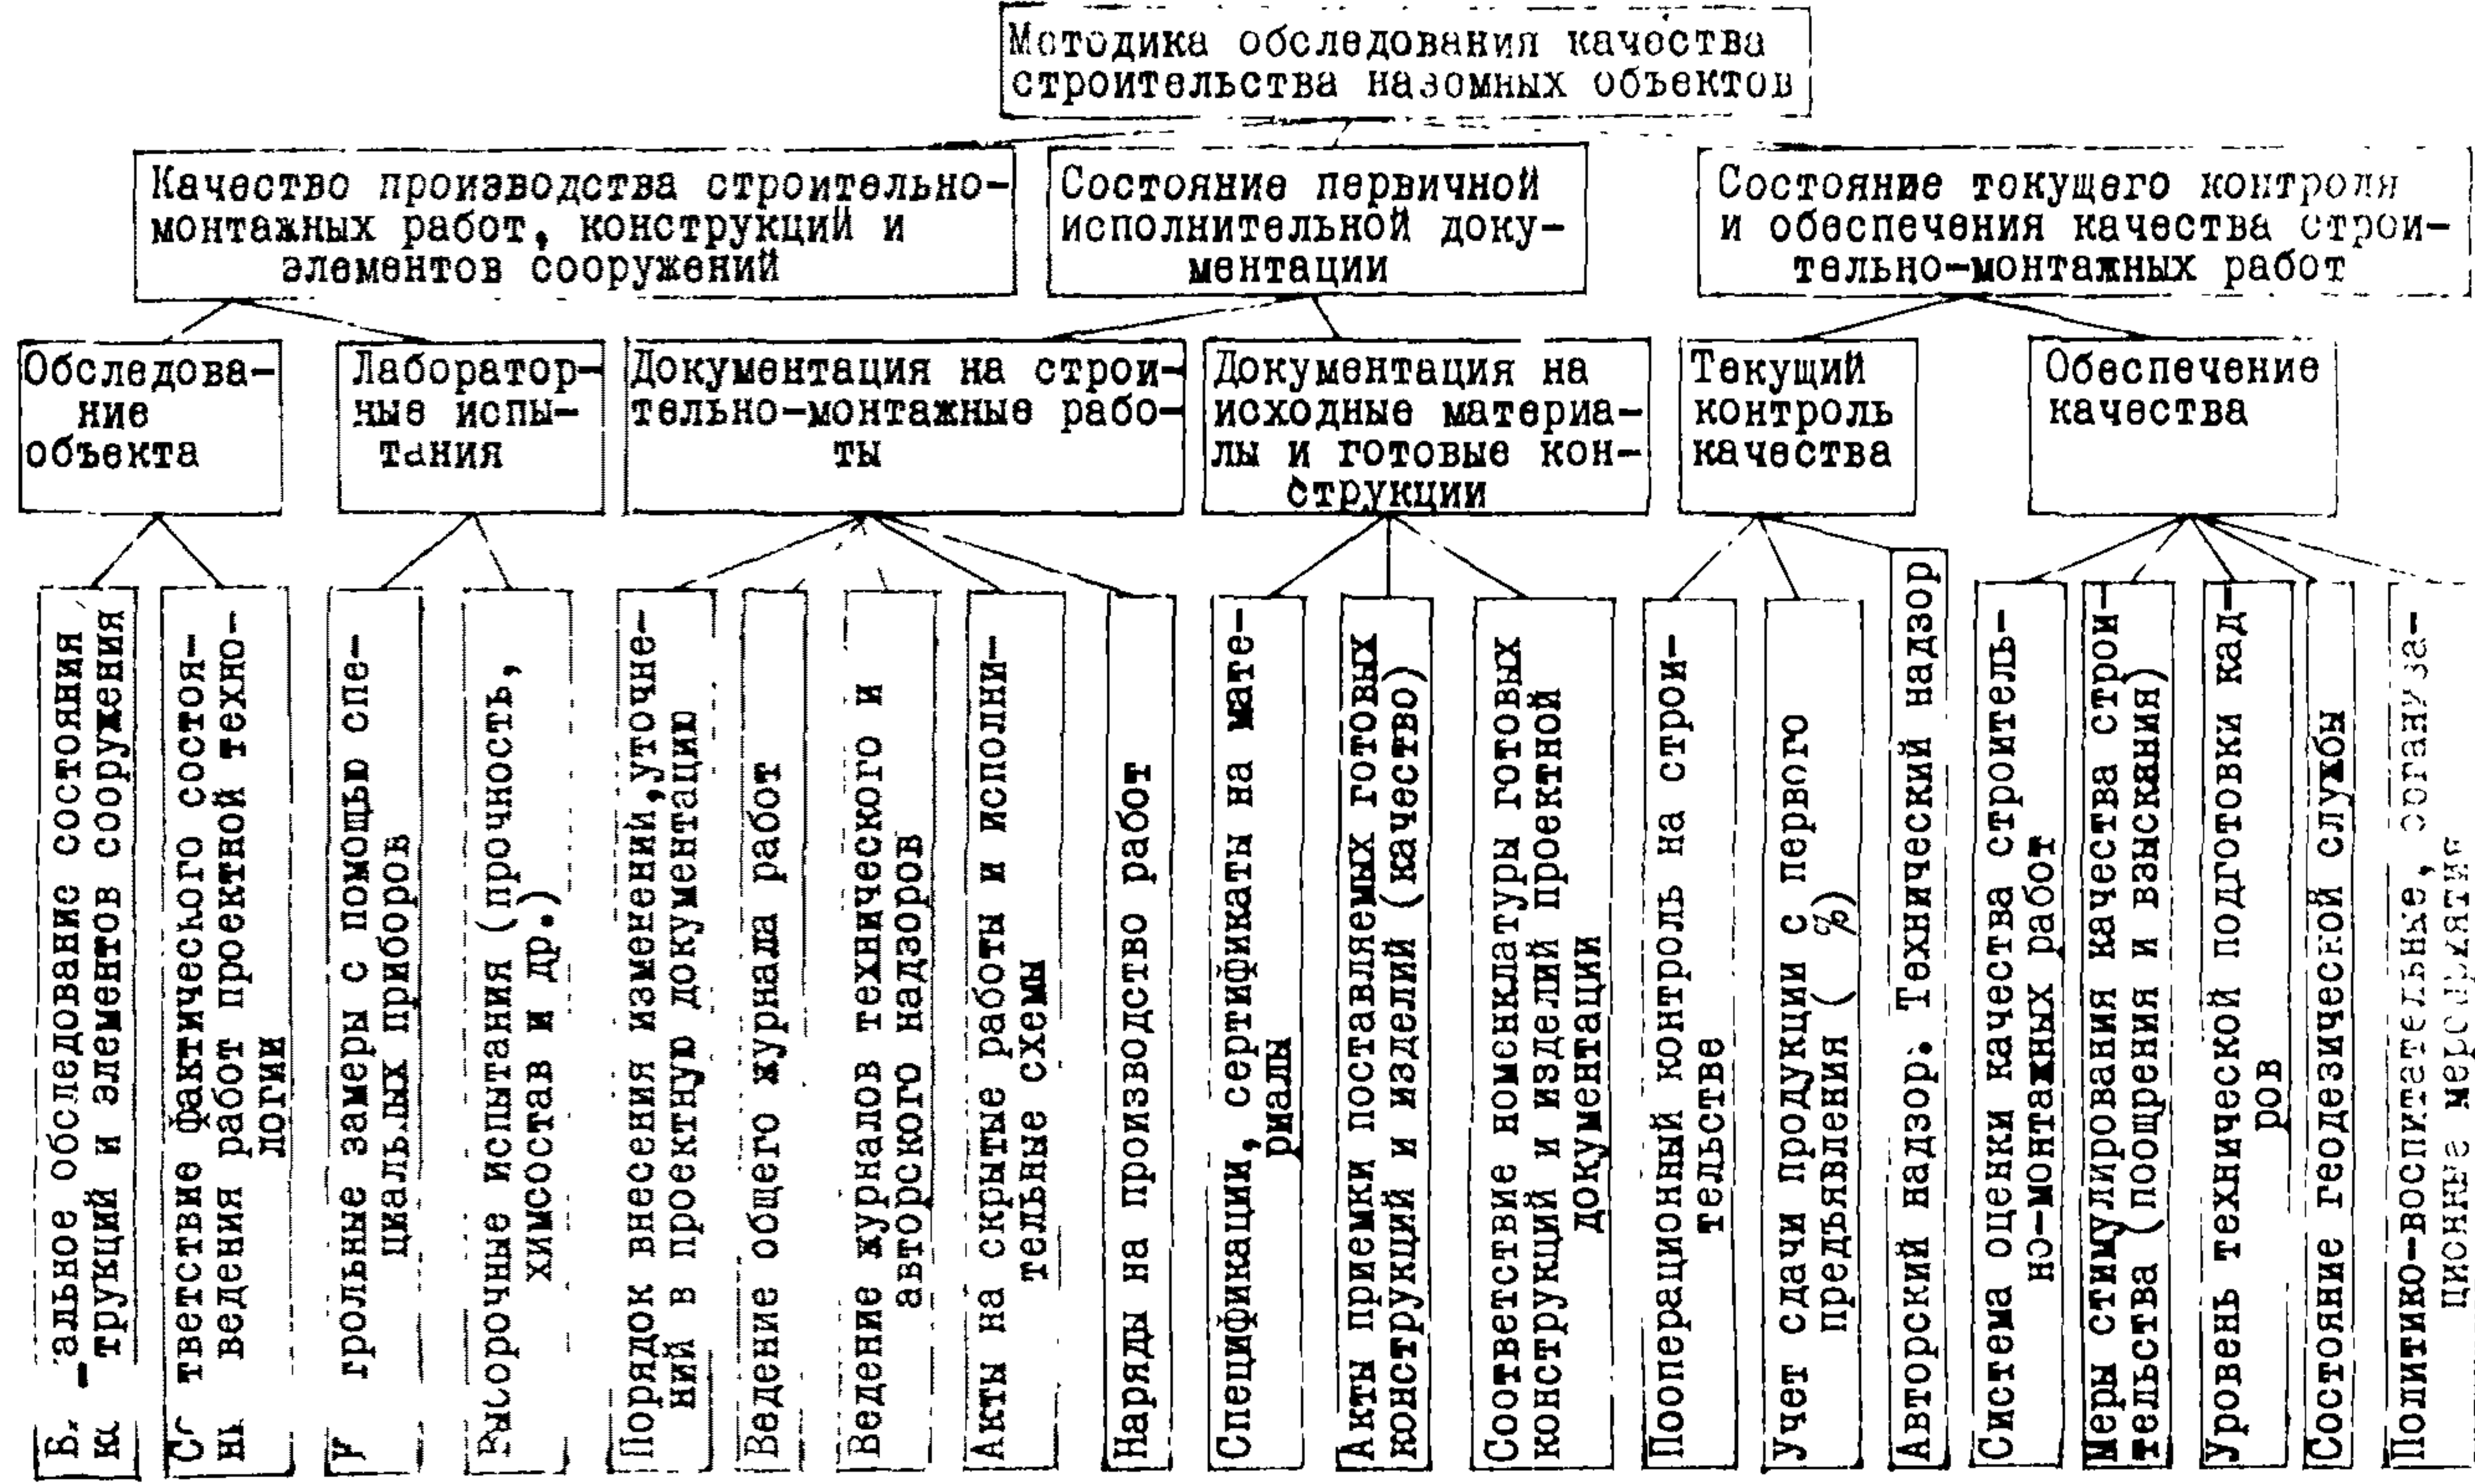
Мотодика обследования качества строительства назомных объектов

Качество производства строительно-монтажных работ, конструкций и элементов сооружений

Состояние первичной исполнительной документации

Состояние текущего контроля и обеспечения качества строительно-монтажных работ

Обследование объекта

Лабораторные испытания

Документация на строительно-монтажные работы

Документация на исходные материалы и готовые конструкции

Текущий контроль качества

Обеспечение качества

Б. альное обследование состояния к-трукций и элементов сооружения

Сс тветствие фактического состояния ведения работ проектной технологии

У грольные замеры с помощью специальных приборов

Выборочные испытания (прочность, химсостав и др.)

Порядок внесения изменений, уточнений в проектную документацию

Ведение общего журнала работ

Ведение журналов технического и авторского надзоров

Акты на скрытые работы и исполнительные схемы

Наряды на производство работ

Спецификации, сертификаты на материалы

Акты приемки поставляемых готовых конструкций и изделий (качество)

Соответствие номенклатуры готовых конструкций и изделий проектной документации

Пооперационный контроль на строительстве

Учет сдачи продукции с первого предъявления ( %)

Авторский надзор. Технический надзор

Система оценки качества строительно-монтажных работ

Меры стимулирования качества строительства (поощрения и взыскания)

Уровень технической подготовки кадров

Состояние геодезической службы

Политико-воспитательные, организационные мероприятия